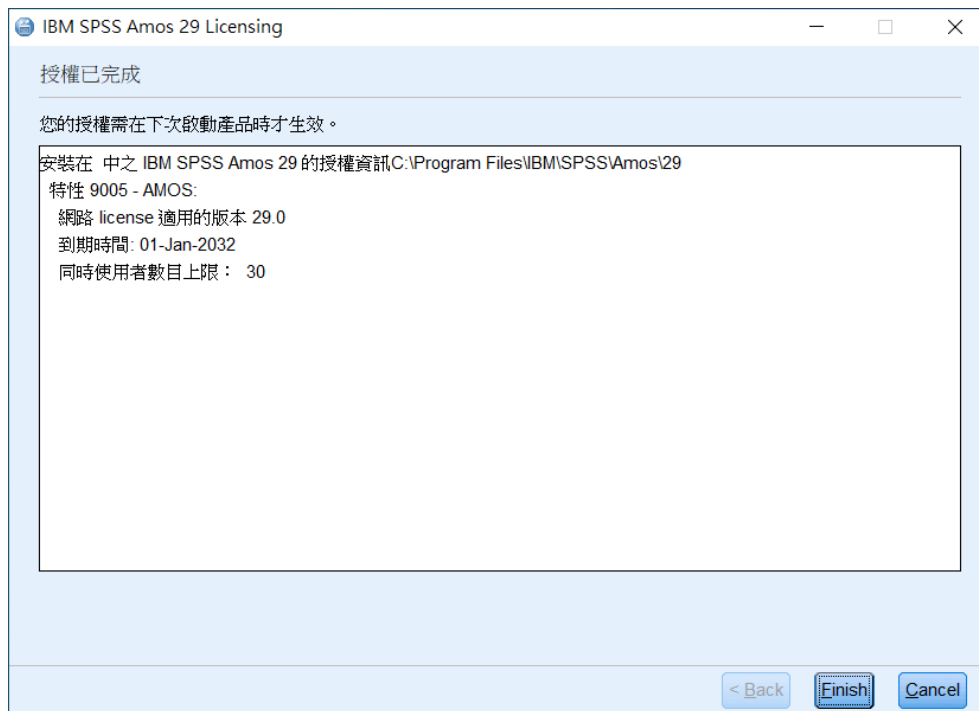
IBM SPSS Amos 29 Licensing

授權已完成

您的授權需在下次啟動產品時才生效。

安裝在 中之 IBM SPSS Amos 29 的授權資訊C:\Program Files\IBM\SPSS\Amos\29
特性 9005 - AMOS:
網路 license 適用的版本 29.0
到期時間: 01-Jan-2032
同時使用者數目上限： 30

< Back
Finish
Cancel